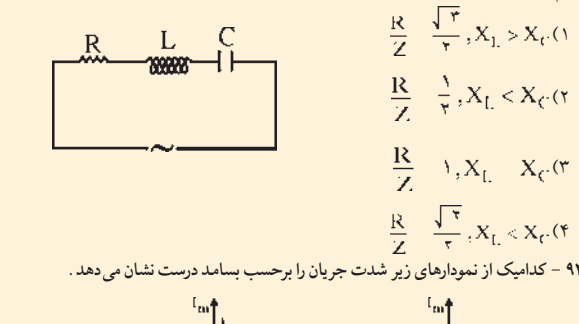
R L C

$\frac{R}{Z}$ $\frac{\sqrt{۳}}{۲}$ , $X_L > X_C$ (۱

$\frac{R}{Z}$ $\frac{۱}{۲}$ , $X_L < X_C$ (۲

$\frac{R}{Z}$ ۱ , $X_L$ $X_C$ (۳

$\frac{R}{Z}$ $\frac{\sqrt{۲}}{۲}$ , $X_L < X_C$ (۴

۹۱ – کدامیک از نمودارهای زیر شدت جریان را برحسب بسامد درست نشان می‌دهد.

$I_m$ $I_m$